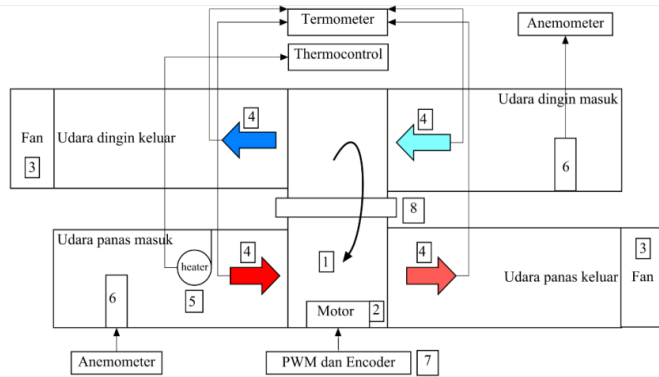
Termometer

Anemometer

Thermocontrol

Udara dingin masuk

Fan

3

Udara dingin keluar

4

4

6

8

Udara panas masuk

heater

4

1

4

3

Udara panas keluar

Fan

6

5

Motor

2

Anemometer

PWM dan Encoder

7